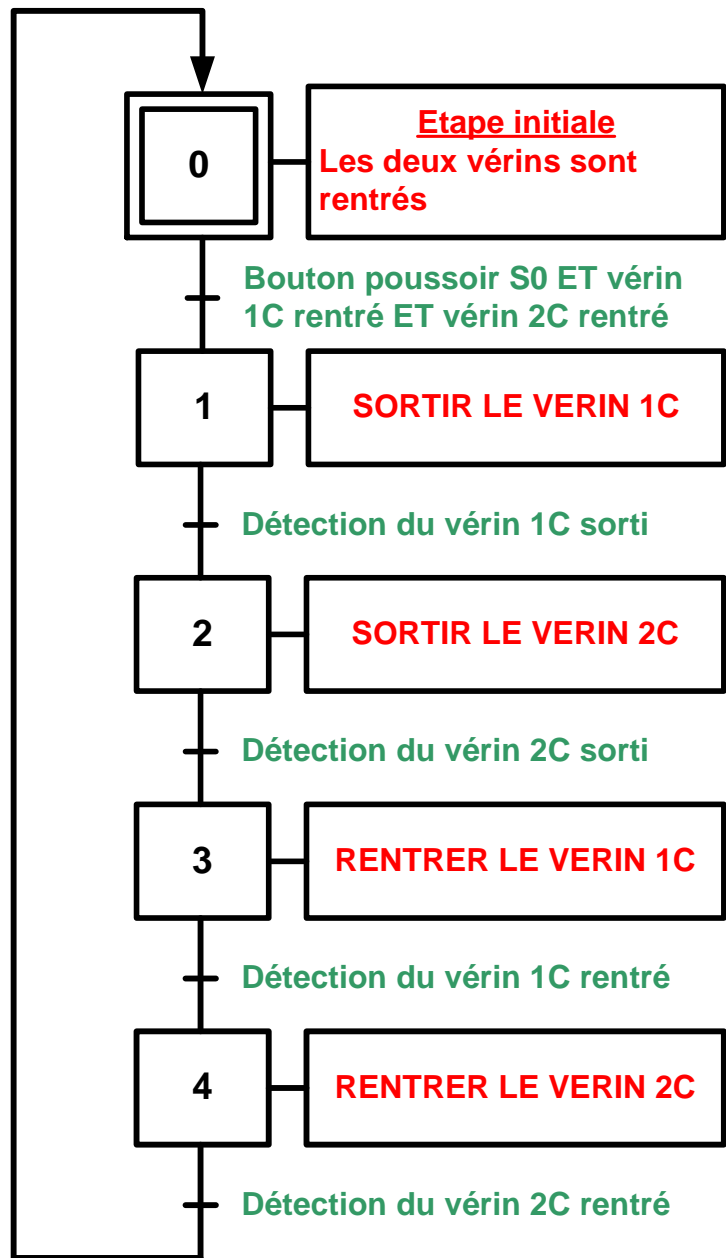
0

Etape initiale
Les deux vérins sont rentrés

Bouton poussoir S0 ET vérin 1C rentré ET vérin 2C rentré

1

SORTIR LE VERIN 1C

Détection du vérin 1C sorti

2

SORTIR LE VERIN 2C

Détection du vérin 2C sorti

3

RENTRER LE VERIN 1C

Détection du vérin 1C rentré

4

RENTRER LE VERIN 2C

Détection du vérin 2C rentré